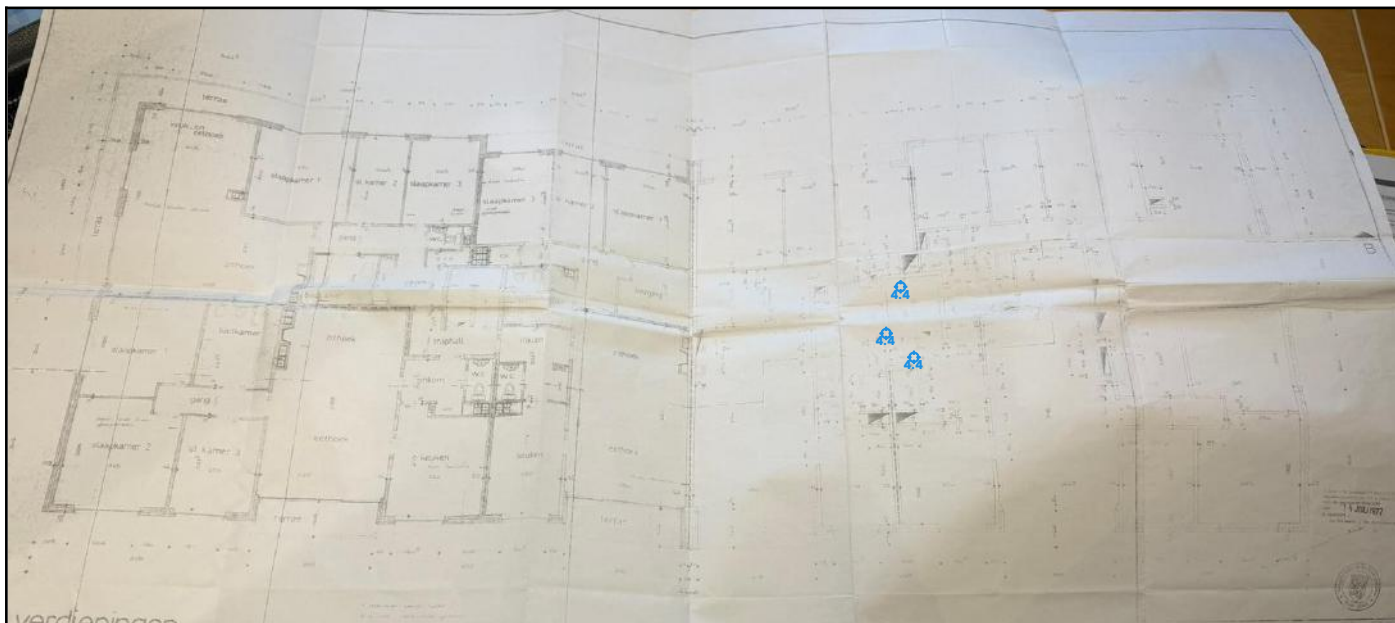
terras

slaapkamer 1

sl. kamer 2

slaapkamer 3

slaapkamer 3

sl. kamer

sl. kamer 3

berging

badkamer

slaapkamer

eethoek

trapgat

zitkamer

zithoek

slaapkamer 2

sl. kamer 3

keuken

keuken

zithoek

eethoek

terras

terras

1 4 JUNI 1977

verdiepingen